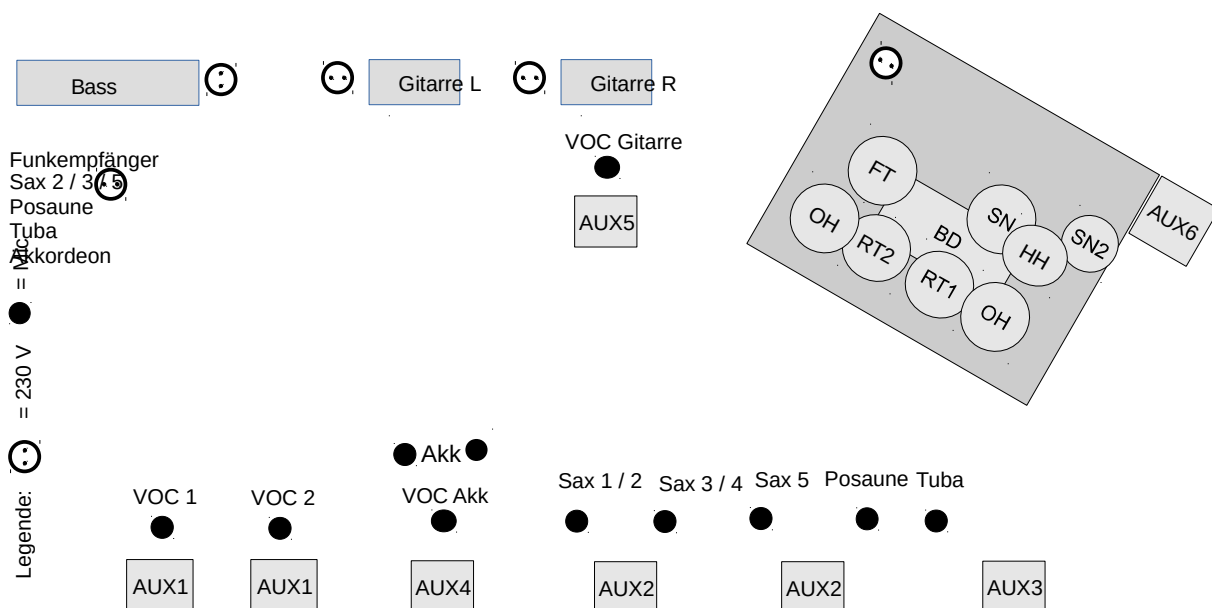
Bass

Gitarre L

Gitarre R

VOC Gitarre

AUX5

FT

OH

RT2

BD

SN

HH

SN2

RT1

OH

AUX6

Funkempfänger
Sax 2 / 3 / 5
Posaune
Tuba
Akkordeon

Legende: = 230 V = Mic

Akk

VOC 1

VOC 2

VOC Akk

Sax 1 / 2

Sax 3 / 4

Sax 5

Posaune

Tuba

AUX1

AUX1

AUX4

AUX2

AUX2

AUX3